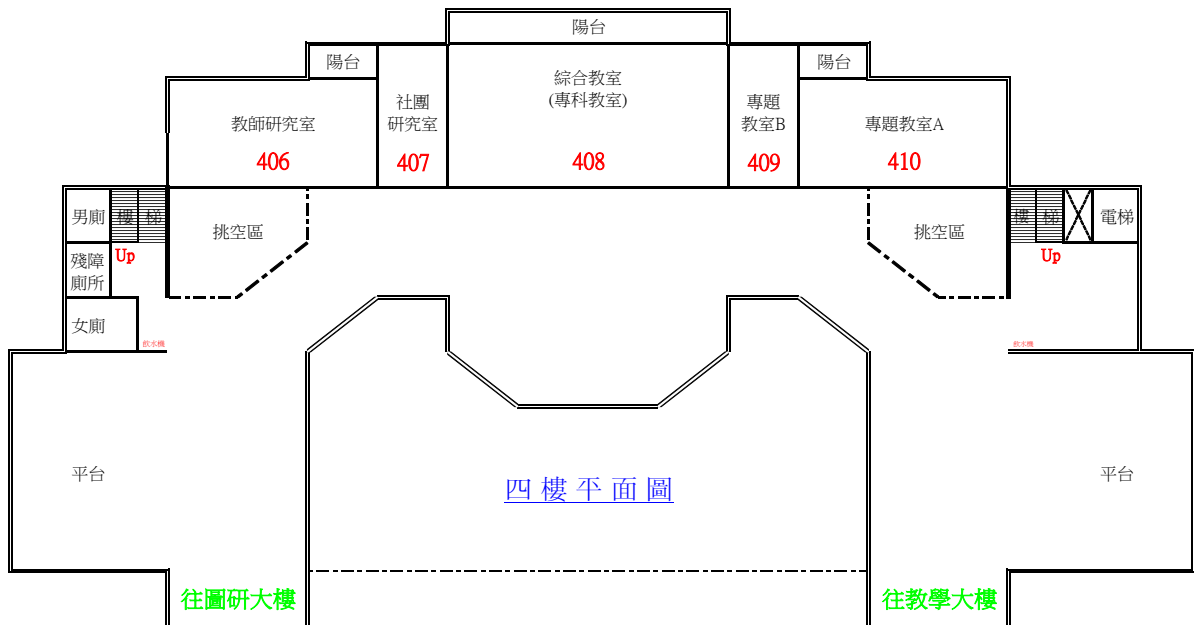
陽台

陽台

社團研究室

綜合教室
(專科教室)

專題教室B

陽台

教師研究室

406

407

408

409

專題教室A

410

男廁

樓梯

挑空區

挑空區

樓梯

電梯

Up

Up

殘障廁所

女廁

飲水機

飲水機

平台

四樓平面圖

平台

往圖研大樓

往教學大樓